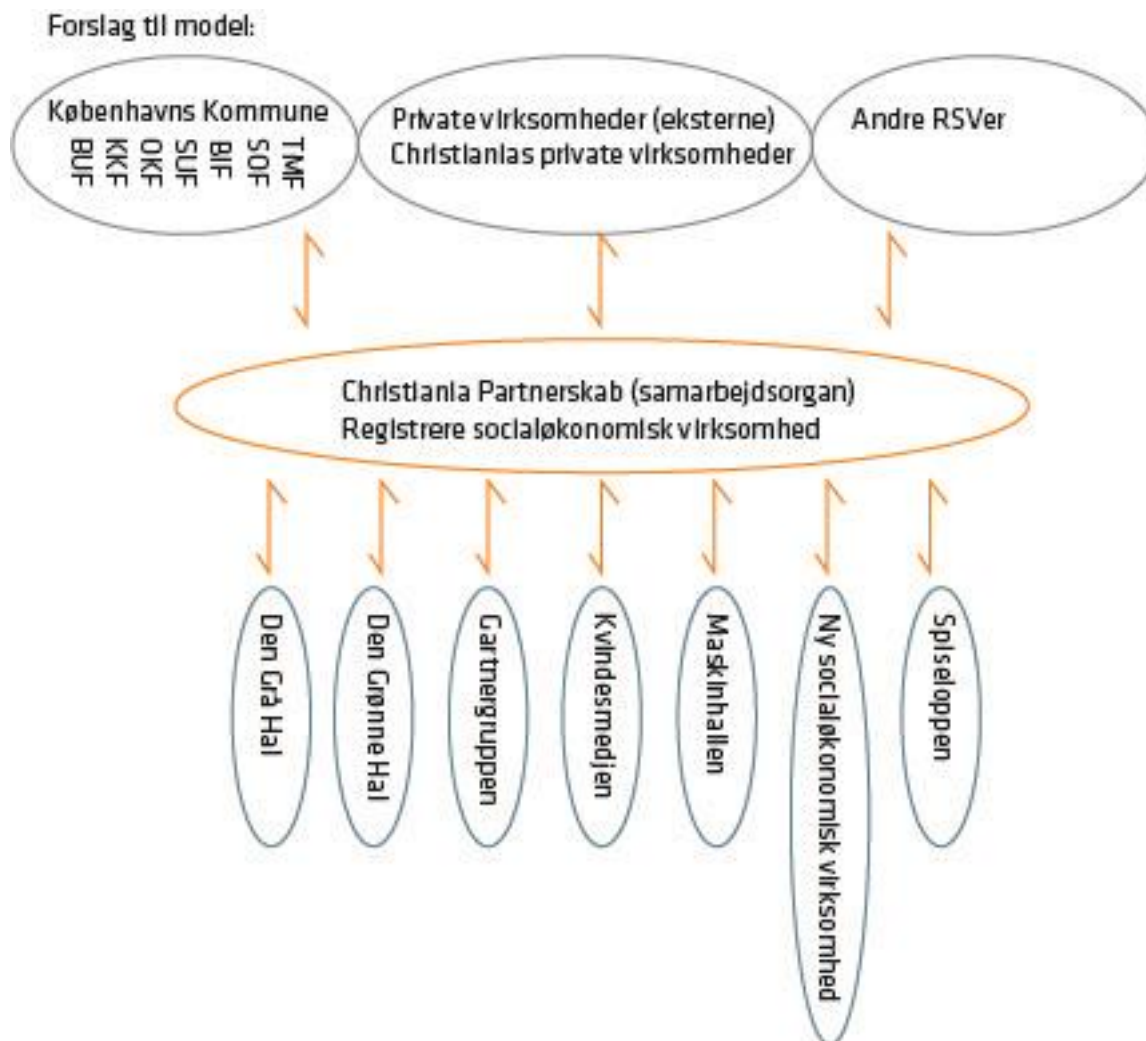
Forslag til model:

Københavns Kommune
BUF KKF OKF SUF BIF SOF TMF

Private virksomheder (eksterne)
Christianias private virksomheder

Andre RSVer

Christiania Partnerskab (samarbejdsorgan)
Registrere socialøkonomisk virksomhed

Den Grå Hal

Den Grønne Hal

Gartnergruppen

Kvindesmedjen

Maskinhallen

Ny socialøkonomisk virksomhed

Spiseloppen